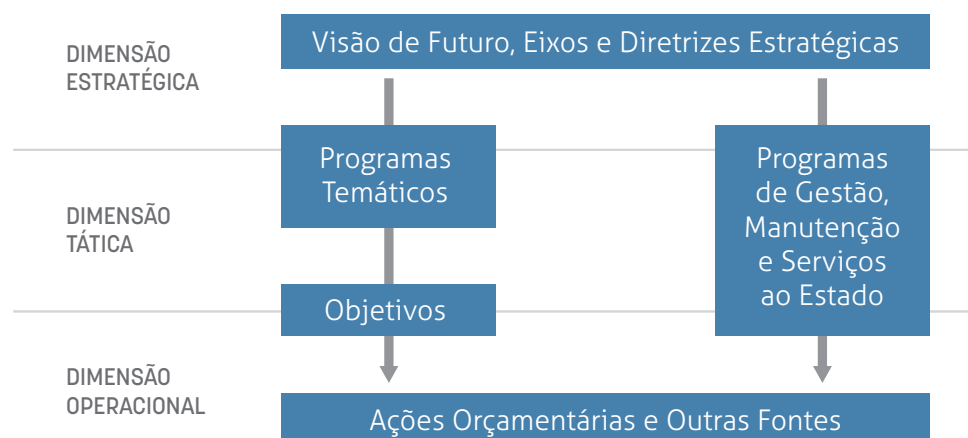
DIMENSÃO ESTRATÉGICA

Visão de Futuro, Eixos e Diretrizes Estratégicas

DIMENSÃO TÁTICA

Programas Temáticos

Objetivos

Programas de Gestão, Manutenção e Serviços ao Estado

DIMENSÃO OPERACIONAL

Ações Orçamentárias e Outras Fontes